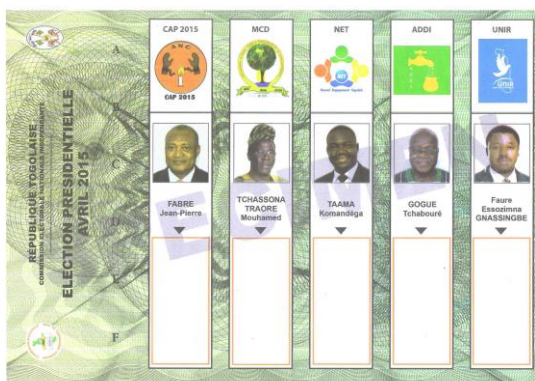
REPUBLIQUE TOGOLAISE
COMMISSION ELECTORALE NATIONALE INDEPENDANTE
ELECTION PRESIDENTIELLE
AVRIL 2015

A
B
C
D
E
F

CAP 2015
ANC
CAP 2015

MCD

NET
NET

ADDI

UNIR
UNIR

FABRE
Jean-Pierre

TCHASSONA TRAORE
Mouhamed

TAAMA
Komandéga

GOGUE
Tchabouré

Faure
Essozimna
GNASSINGBE

SPECIMEN